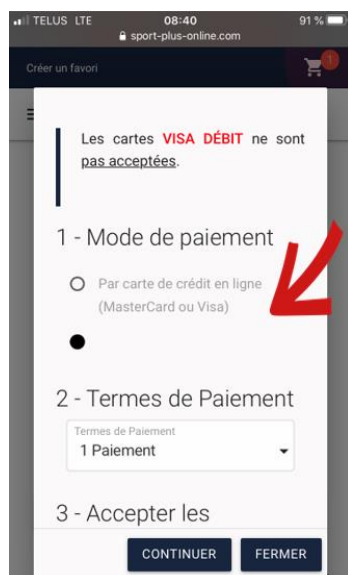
TELUS LTE 08:40 91 %
sport-plus-online.com

Créer un favori

1

Les cartes VISA DÉBIT ne sont pas acceptées.

1 - Mode de paiement

Par carte de crédit en ligne (MasterCard ou Visa)

2 - Termes de Paiement

Termes de Paiement
1 Paiement

3 - Accepter les

CONTINUER FERMER